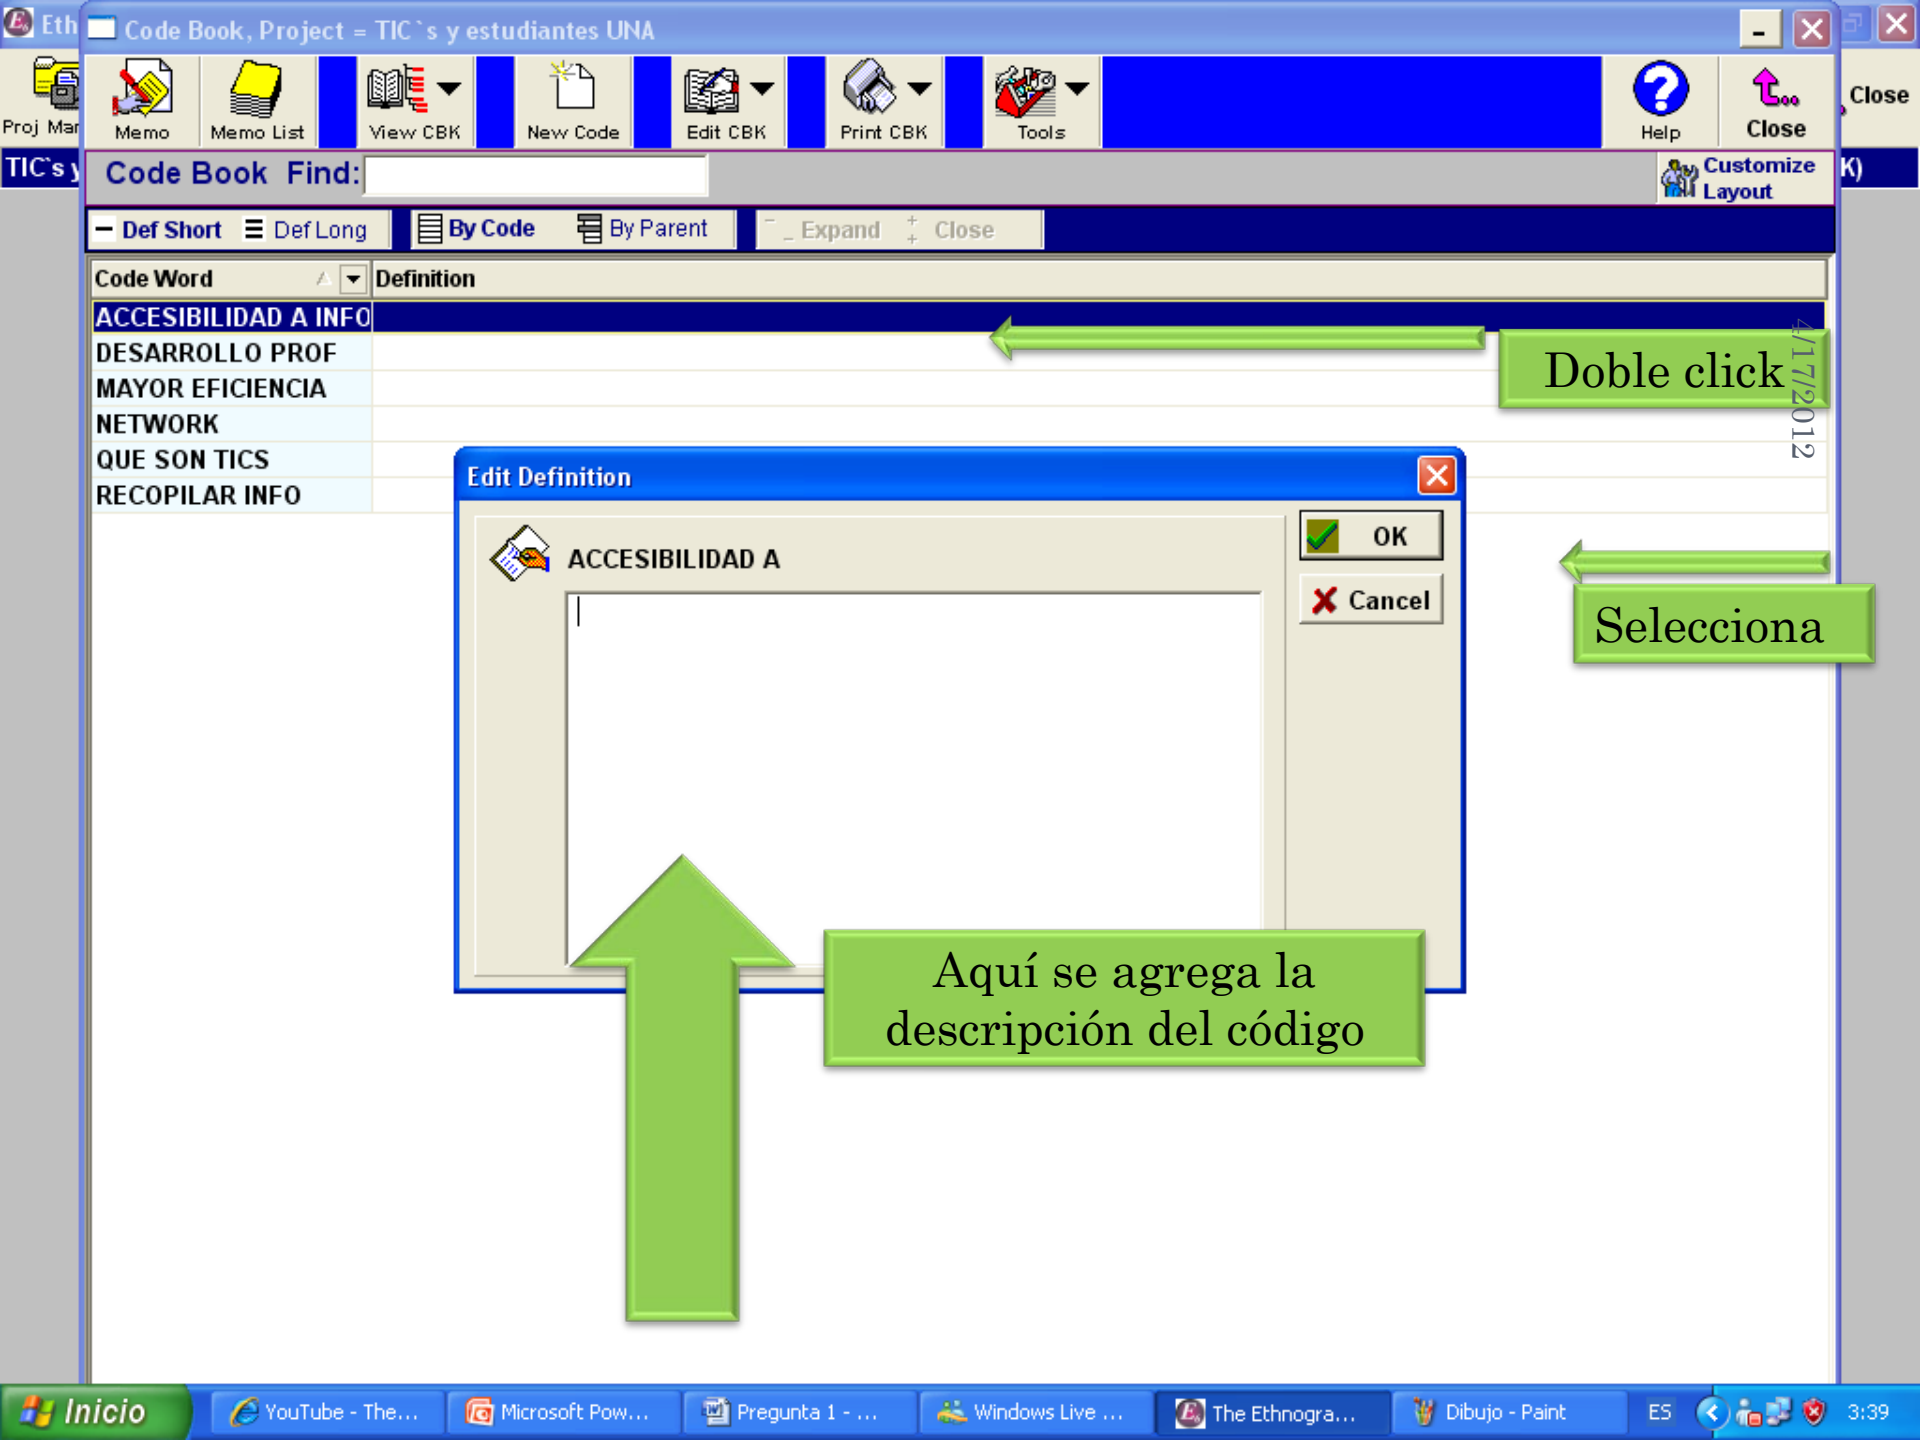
Eth Code Book, Project = TIC`s y estudiantes UNA

Proj Man Memo Memo List View CBK New Code Edit CBK Print CBK Tools Help Close Close

TIC's y Code Book Find: Customize Layout K)

Def Short Def Long By Code By Parent Expand Close

| Code Word | Definition |
|---|---|
| ACCESIBILIDAD A INFO | |
| DESARROLLO PROF | |
| MAYOR EFICIENCIA | |
| NETWORK | |
| QUE SON TICS | |
| RECOPILAR INFO | |

Doble click

4/17/2012

Edit Definition

ACCESIBILIDAD A

OK

Cancel

Selecciona

Aquí se agrega la descripción del código

Inicio YouTube - The... Microsoft Pow... Pregunta 1 - ... Windows Live ... The Ethnogra... Dibujo - Paint ES 3:39